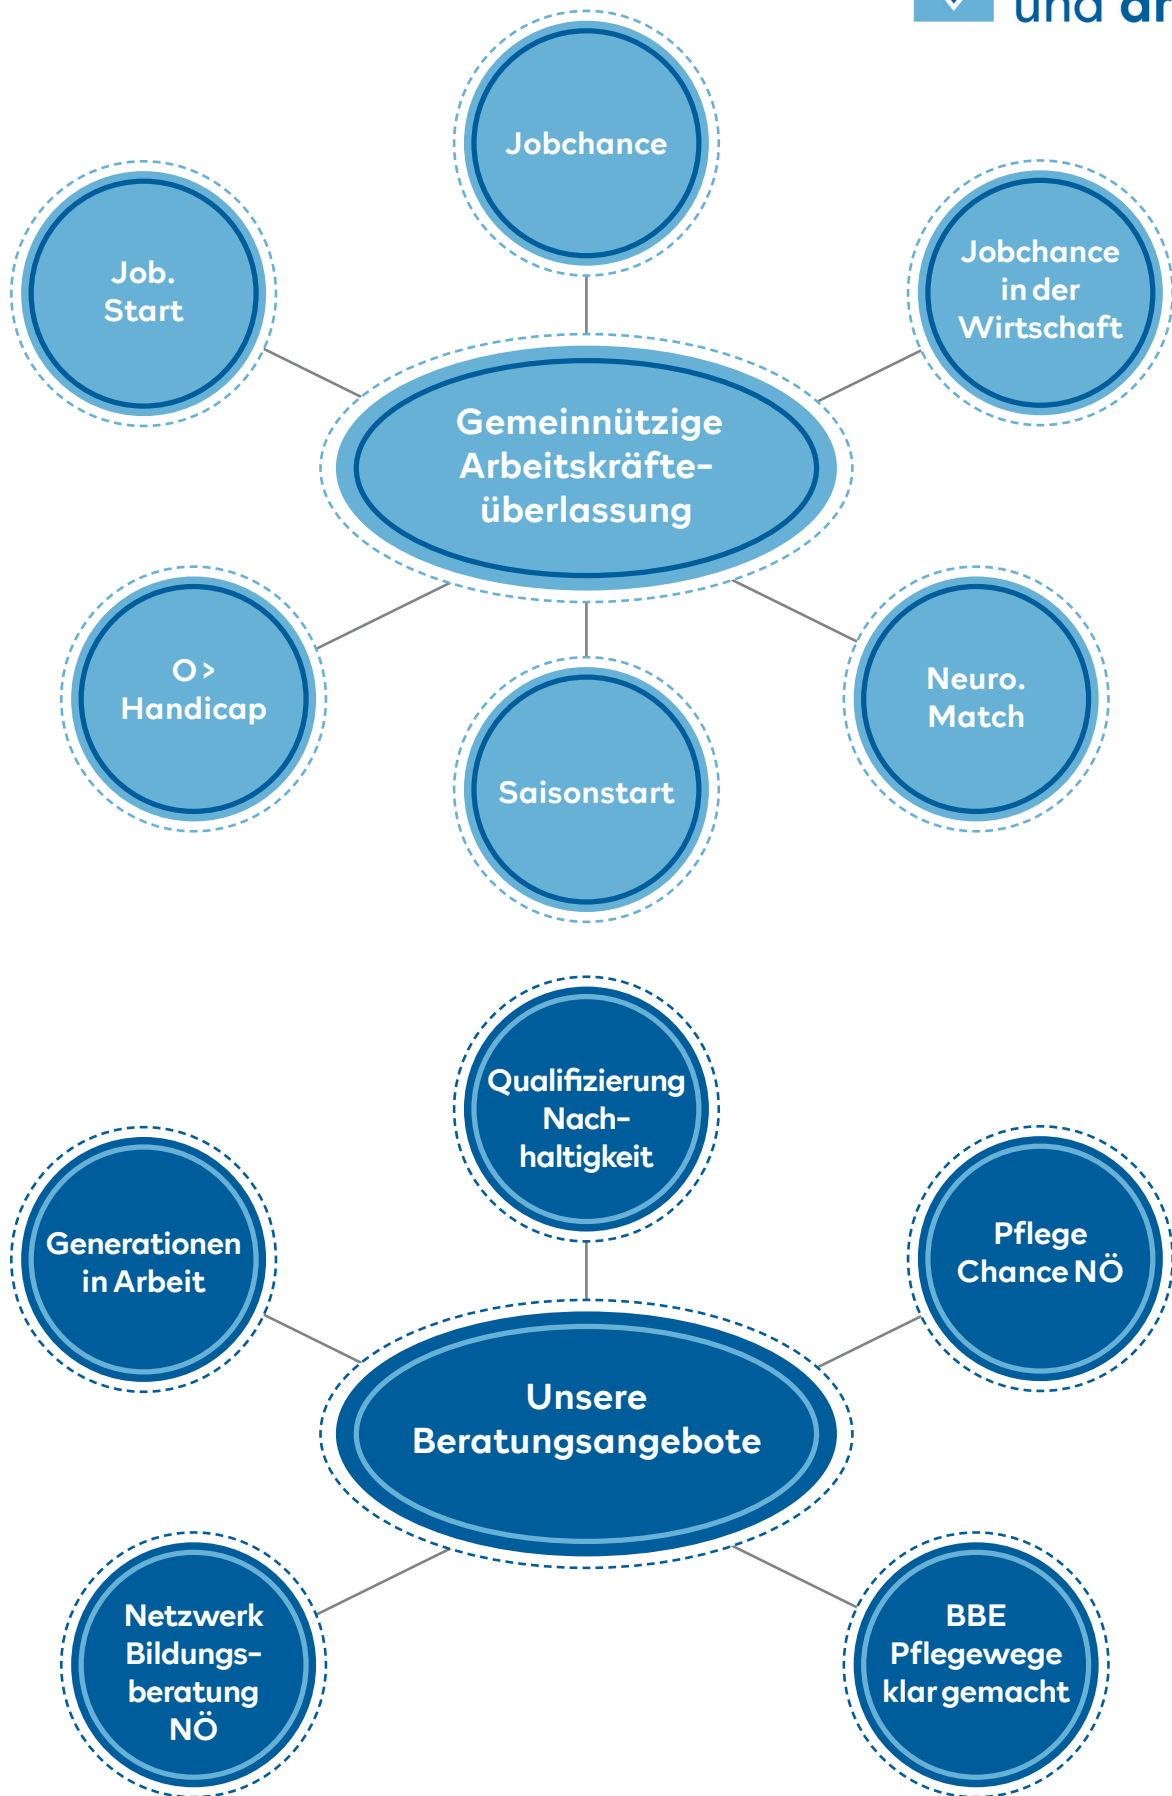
und ar

Jobchance

Job. Start

Jobchance in der Wirtschaft

Gemeinnützige Arbeitskräfteüberlassung

O> Handicap

Saisonstart

Neuro. Match

Qualifizierung Nachhaltigkeit

Generationen in Arbeit

Pflege Chance NÖ

Unsere Beratungsangebote

Netzwerk Bildungsberatung NÖ

BBE Pflegewege klar gemacht